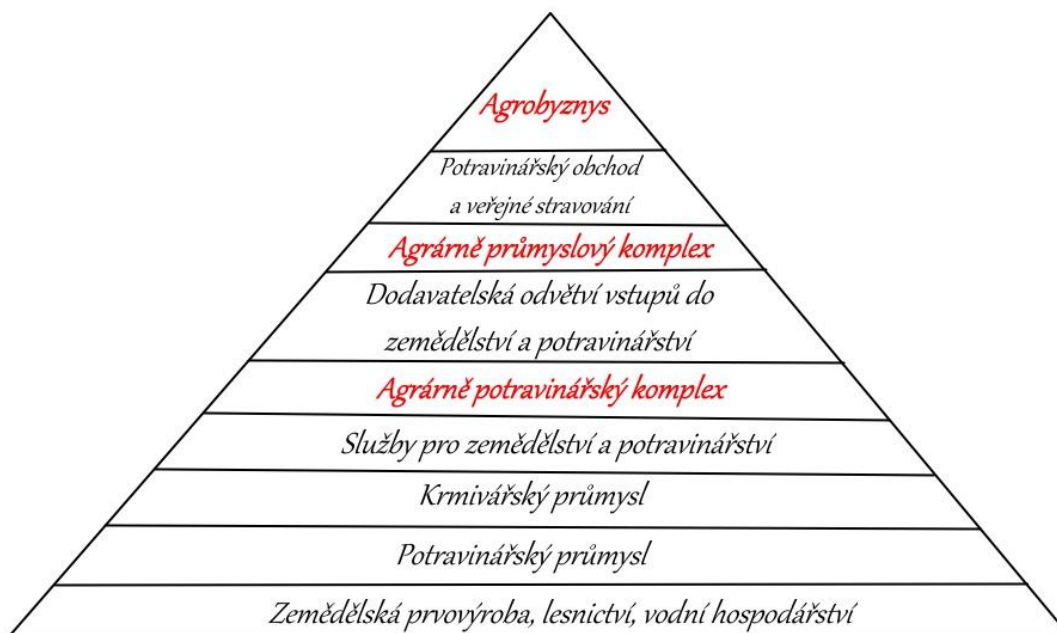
Agrobyznys

Potravinářský obchod a veřejné stravování

Agrárně průmyslový komplex

Dodavatelská odvětví vstupů do zemědělství a potravinářství

Agrárně potravinářský komplex

Služby pro zemědělství a potravinářství

Krmivářský průmysl

Potravinářský průmysl

Zemědělská prvovýroba, lesnictví, vodní hospodářství